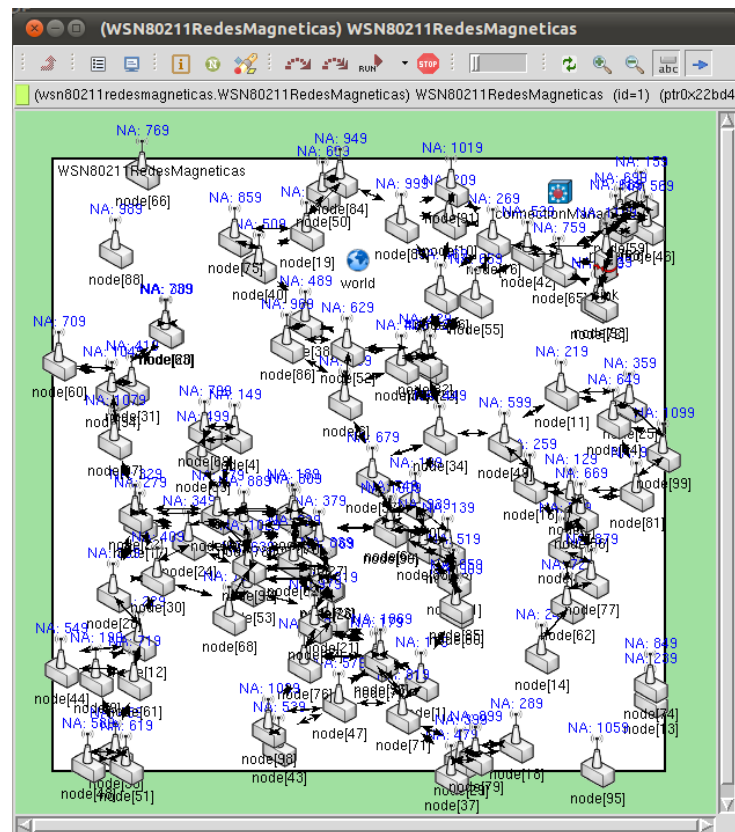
(WSN80211RedesMagneticas) WSN80211RedesMagneticas

RUN STOP

(wsn80211redesmagneticas.WSN80211RedesMagneticas) WSN80211RedesMagneticas (id=1) (ptr0x22bd4

WSN80211RedesMagneticas

NA: 769
node[66]
NA: 949
NA: 693
NA: 1019
NA: 859
NA: 999
NA: 269
NA: 969
node[84]
node[50]
node[91]
connectionManager
NA: 509
NA: 759
node[88]
node[75]
node[19]
world
node[42]
node[46]
node[40]
NA: 489
node[65]
NA: 289
NA: 969
NA: 629
node[55]
NA: 709
node[68]
node[36]
node[86]
node[52]
NA: 219
NA: 359
NA: 649
node[60]
NA: 1079
NA: 149
NA: 599
node[11]
NA: 1099
node[31]
node[34]
NA: 499
NA: 679
node[4]
node[34]
NA: 259
NA: 129
NA: 669
node[99]
NA: 279
NA: 889
NA: 809
NA: 379
NA: 139
node[81]
NA: 349
NA: 519
node[24]
node[30]
node[77]
node[53]
node[62]
NA: 549
node[12]
node[68]
node[21]
NA: 849
NA: 1239
node[14]
node[44]
node[61]
NA: 1089
node[76]
node[71]
NA: 529
node[47]
NA: 289
node[74]
node[13]
NA: 619
NA: 479
NA: 1059
node[71]
node[18]
node[43]
node[51]
node[37]
node[95]